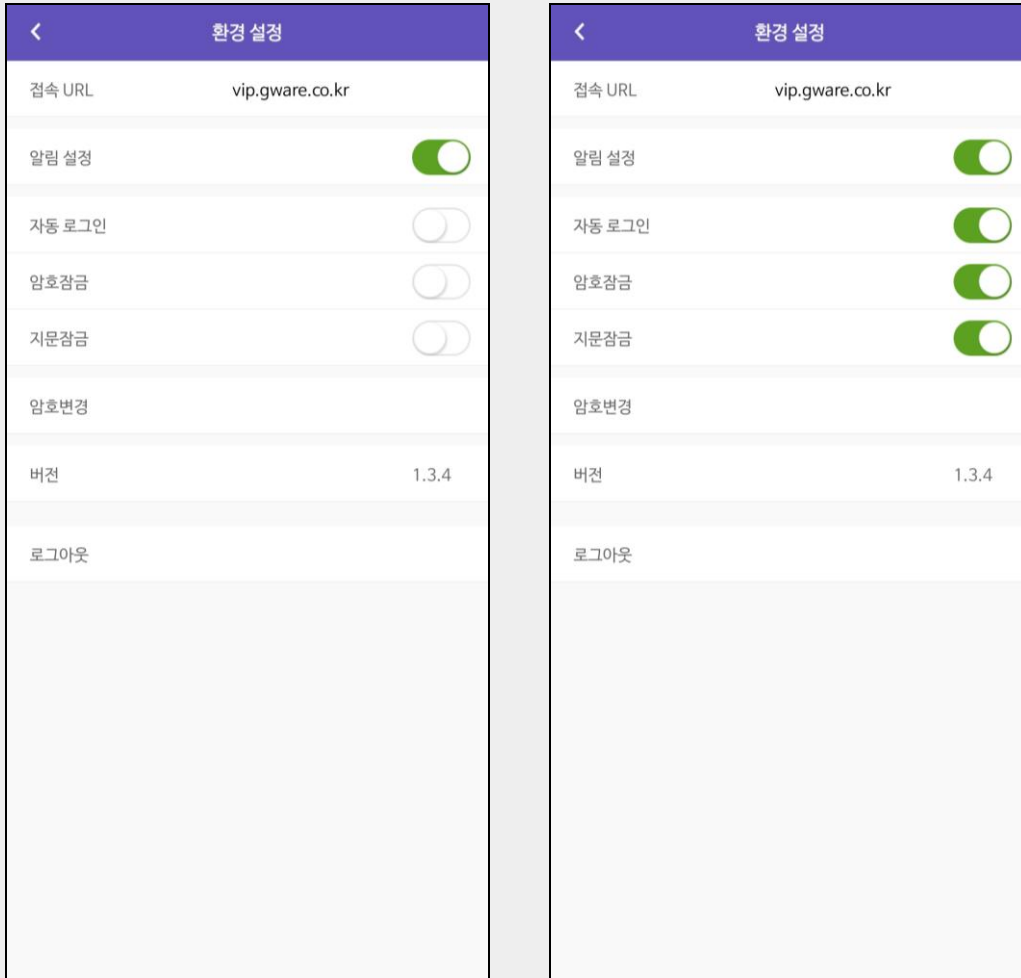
<

환경 설정

접속 URL vip.gware.co.kr

알림 설정

자동 로그인

암호잠금

지문잠금

암호변경

버전 1.3.4

로그아웃

<

환경 설정

접속 URL vip.gware.co.kr

알림 설정

자동 로그인

암호잠금

지문잠금

암호변경

버전 1.3.4

로그아웃